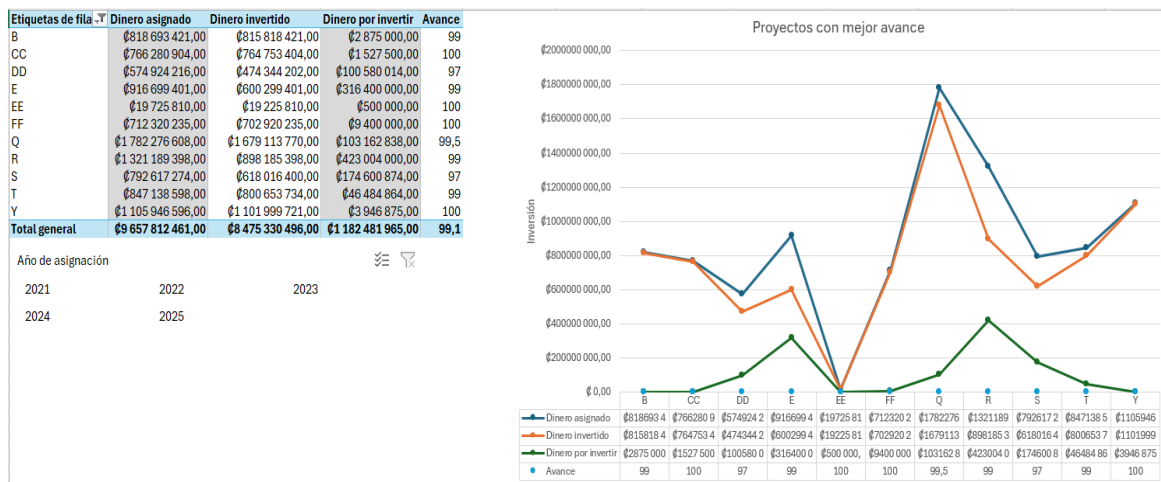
| Etiquetas de fila | Dinero asignado | Dinero invertido | Dinero por invertir | Avance |
|---|---|---|---|---|
| B | ₡818 693 421,00 | ₡815 818 421,00 | ₡2 875 000,00 | 99 |
| CC | ₡766 280 904,00 | ₡764 753 404,00 | ₡1 527 500,00 | 100 |
| DD | ₡574 924 216,00 | ₡474 344 202,00 | ₡100 580 014,00 | 97 |
| E | ₡916 699 401,00 | ₡600 299 401,00 | ₡316 400 000,00 | 99 |
| EE | ₡19 725 810,00 | ₡19 225 810,00 | ₡500 000,00 | 100 |
| FF | ₡712 320 235,00 | ₡702 920 235,00 | ₡9 400 000,00 | 100 |
| Q | ₡1 782 276 608,00 | ₡1 679 113 770,00 | ₡103 162 838,00 | 99,5 |
| R | ₡1 321 189 398,00 | ₡898 185 398,00 | ₡423 004 000,00 | 99 |
| S | ₡792 617 274,00 | ₡618 016 400,00 | ₡174 600 874,00 | 97 |
| T | ₡847 138 598,00 | ₡800 653 734,00 | ₡46 484 864,00 | 99 |
| Y | ₡1 105 946 596,00 | ₡1 101 999 721,00 | ₡3 946 875,00 | 100 |
| Total general | ₡9 657 812 461,00 | ₡8 475 330 496,00 | ₡1 182 481 965,00 | 99,1 |

Año de asignación

2021 2022 2023
2024 2025

Proyectos con mejor avance

₡2000000 000,00
₡1800000 000,00
₡1600000 000,00
₡1400000 000,00
₡1200000 000,00
₡1000000 000,00
₡800000 000,00
₡600000 000,00
₡400000 000,00
₡200000 000,00
₡0,00

Inversión

| | B | CC | DD | E | EE | FF | Q | R | S | T | Y |
|---|---|---|---|---|---|---|---|---|---|---|---|
| Dinero asignado | ₡818693 4 | ₡766280 9 | ₡574924 2 | ₡916699 4 | ₡19725 81 | ₡712320 2 | ₡1782276 | ₡1321189 | ₡792617 2 | ₡847138 5 | ₡1105946 |
| Dinero invertido | ₡815818 4 | ₡764753 4 | ₡474344 2 | ₡600299 4 | ₡19225 81 | ₡702920 2 | ₡1679113 | ₡898185 3 | ₡618016 4 | ₡800653 7 | ₡1101999 |
| Dinero por invertir | ₡2875 000 | ₡1527 500 | ₡100580 0 | ₡316400 0 | ₡500 000, | ₡9400 000 | ₡1031628 | ₡423004 0 | ₡174600 8 | ₡46484 86 | ₡3946 875 |
| Avance | 99 | 100 | 97 | 99 | 100 | 100 | 99,5 | 99 | 97 | 99 | 100 |